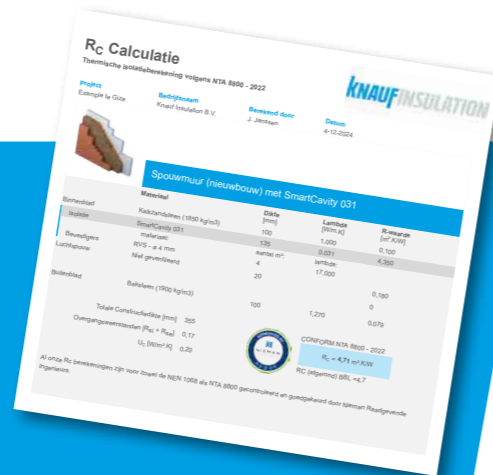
$R_C$ Calculatie

Thermische isolatieberekening volgens NTA 8800 - 2022

KNAUF INSULATION

Project
Example le Gite

Bedrijfsnaam
Knauf Insulation B.V.

Berekend door
J. Janssen

Datum
4-12-2024

Spouwmuur (nieuwbouw) met SmartCavity 031

| | Materiaal | Dikte [mm] | Lambda [W/m.K] | R-waarde [m² K/W] |
|---|---|---|---|---|
| Binnenblad | Kalkzandsteen (1850 kg/m3) | 100 | 1,000 | 0,100 |
| Isolatie | SmartCavity 031 | 135 | 0,031 | 4,355 |
| Bevestigers | materiaal: RVS - ø 4 mm | aantal m²: 4 | lambda: 17,000 | |
| Luchtspouw | Niet geventileerd | 20 | | 0,180 |
| Buitenblad | Baksteen (1900 kg/m3) | 100 | 1,270 | 0 |
| | | | | 0,079 |

Totale Constructiedikte [mm] 355
Overgangsweerstanden ($R_{si}$ + $R_{se}$) 0,17
$U_c$ [W/m² K] 0,20

CONFORM NTA 8800 - 2022
$R_c$ = 4,71 m² K/W
RC (afgerond) BRL =4,7

Al onze Rc berekeningen zijn voor zowel de NEN 1068 als NTA 8800 gecontroleerd en goedgekeurd door Nieman Raadgevende Ingenieurs.